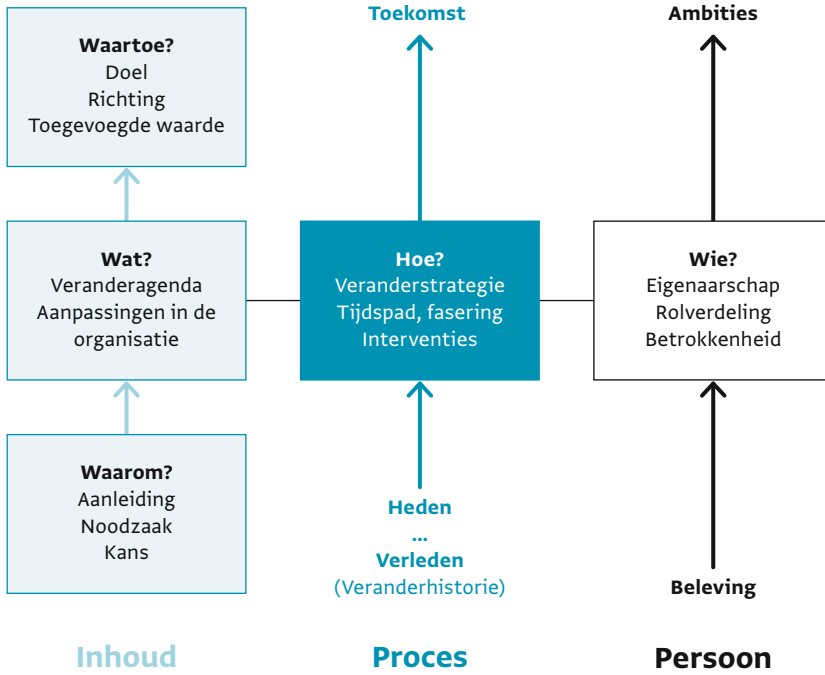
Waartoe?
Doel
Richting
Toegevoegde waarde

Toekomst

Ambities

Wat?
Veranderagenda
Aanpassingen in de organisatie

Hoe?
Veranderstrategie
Tijdspad, fasering
Interventies

Wie?
Eigenaarschap
Rolverdeling
Betrokkenheid

Waarom?
Aanleiding
Noodzaak
Kans

Heden
...
Verleden
(Veranderhistorie)

Beleving

Inhoud

Proces

Persoon